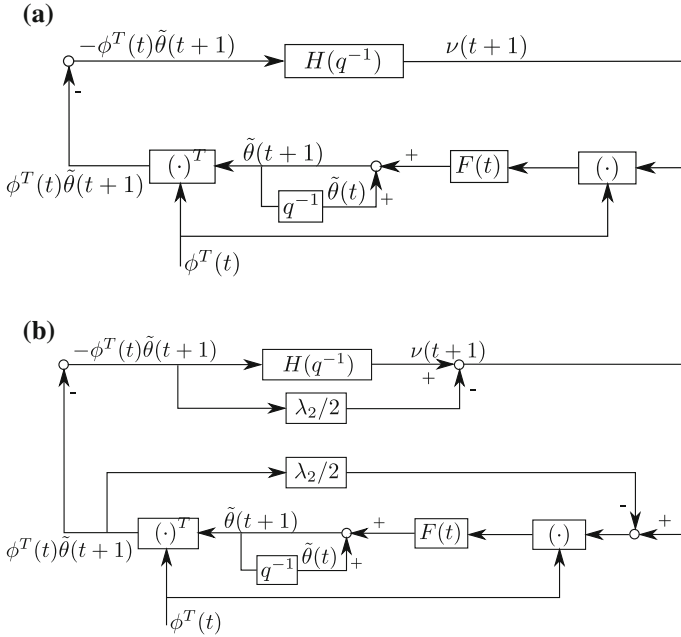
(a)

$-\phi^T(t)\tilde{\theta}(t+1)$

$H(q^{-1})$

$\nu(t+1)$

-

$\phi^T(t)\tilde{\theta}(t+1)$

$(\cdot)^T$

$\tilde{\theta}(t+1)$

+

$F(t)$

$(\cdot)$

$q^{-1}$

$\tilde{\theta}(t)$

+

$\phi^T(t)$

(b)

$-\phi^T(t)\tilde{\theta}(t+1)$

$H(q^{-1})$

$\nu(t+1)$

+

-

$\lambda_2/2$

-

$\lambda_2/2$

-

+

$\phi^T(t)\tilde{\theta}(t+1)$

$(\cdot)^T$

$\tilde{\theta}(t+1)$

+

$F(t)$

$(\cdot)$

$q^{-1}$

$\tilde{\theta}(t)$

+

$\phi^T(t)$